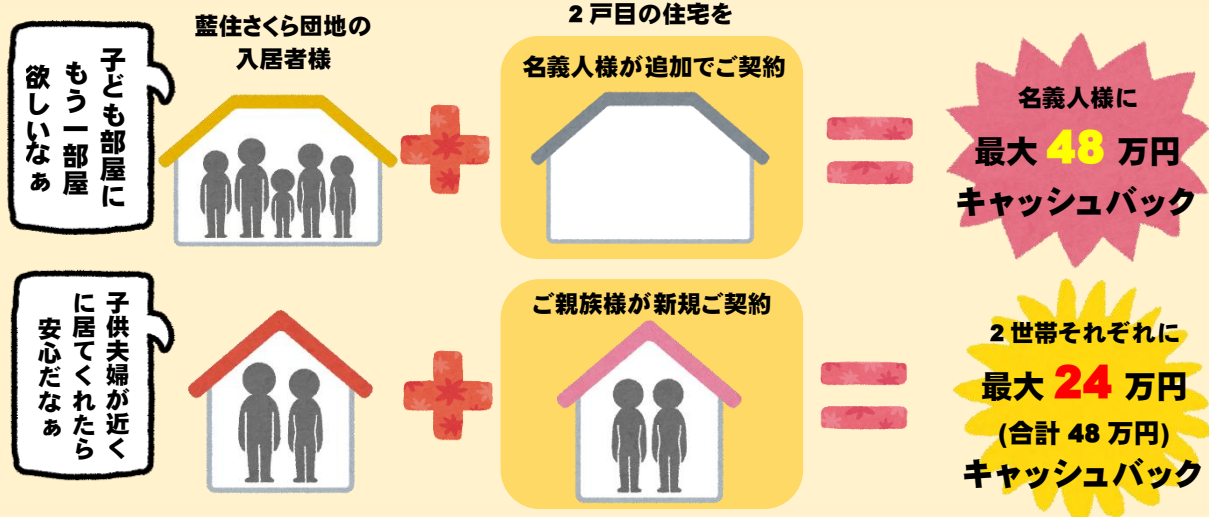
子ども部屋にもう一部屋欲しいなぁ

藍住さくら団地の入居者様

2戸目の住宅を

名義人様が追加でご契約

名義人様に

最大 48 万円

キャッシュバック

子供夫婦が近くに居てくれたら安心だなぁ

ご親族様が新規ご契約

2世帯それぞれに

最大 24 万円

(合計 48 万円)

キャッシュバック